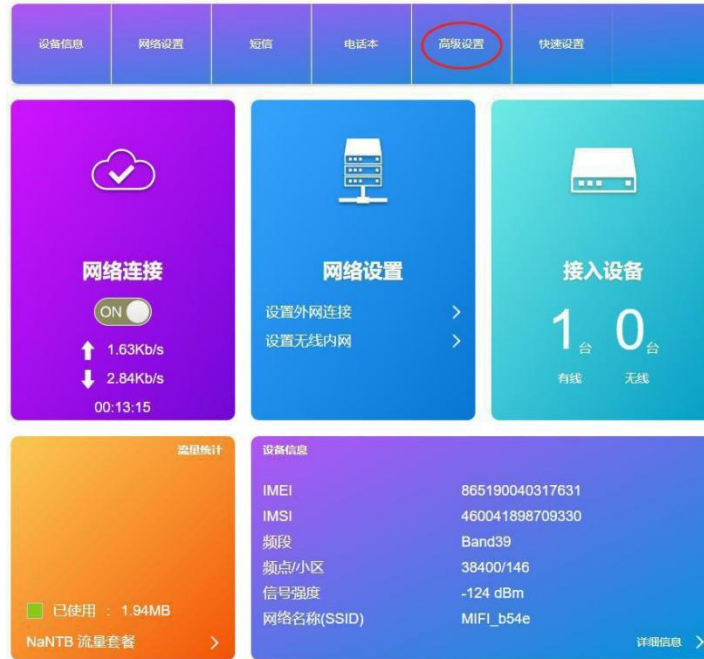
设备信息 网络设置 短信 电话本 高级设置 快速设置

网络连接
ON
1.63Kb/s
2.84Kb/s
00:13:15

网络设置
设置外网连接
设置无线内网

接入设备
1台 0台
有线 无线

流量统计
已使用 : 1.94MB
NaNTB 流量套餐

设备信息
| IMEI | 865190040317631 |
|---|---|
| IMSI | 460041898709330 |
| 频段 | Band39 |
| 频点/小区 | 38400/146 |
| 信号强度 | -124 dBm |
| 网络名称(SSID) | MIFI_b54e |

详细信息